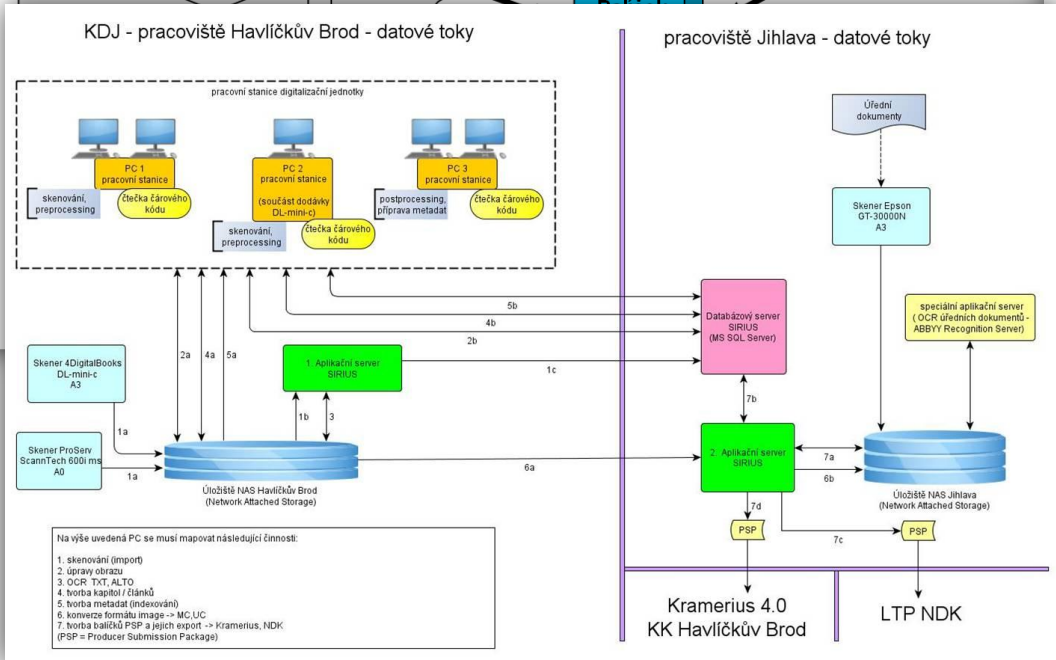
KDJ - pracoviště Havlíčkův Brod - datové toky

pracoviště Jihlava - datové toky

pracovní stanice digitalizační jednotky

PC 1
pracovní stanice

skenování, preprocessing

čtečka čárového kódu

PC 2
pracovní stanice

(součást dodávky DL-mini-c)

skenování, preprocessing

čtečka čárového kódu

PC 3
pracovní stanice

postprocessing, příprava metadat

čtečka čárového kódu

Úřední dokumenty

Skener Epson GT-30000N A3

speciální aplikační server
( OCR úředních dokumentů - ABBYY Recognition Server)

5b

4b

2b

Databázový server SIRIUS
(MS SQL Server)

2a

4a

5a

1. Aplikační server SIRIUS

1c

Skener 4DigitalBooks DL-mini-c A3

1a

1b

3

7b

Skener ProServ ScannTech 600i ms A0

1a

Úložiště NAS Havlíčkův Brod
(Network Attached Storage)

6a

2. Aplikační server SIRIUS

7a

6b

Úložiště NAS Jihlava
(Network Attached Storage)

7d

PSP

7c

PSP

Na výše uvedená PC se musí mapovat následující činnosti:

1. skenování (import)
2. úpravy obrazu
3. OCR TXT, ALTO
4. tvorba kapitol / článků
5. tvorba metadat (indexování)
6. konverze formátu image -> MC,UC
7. tvorba balíčků PSP a jejich export -> Kramerius, NDK
(PSP = Producer Submission Package)

Kramerius 4.0
KK Havlíčkův Brod

LTP NDK